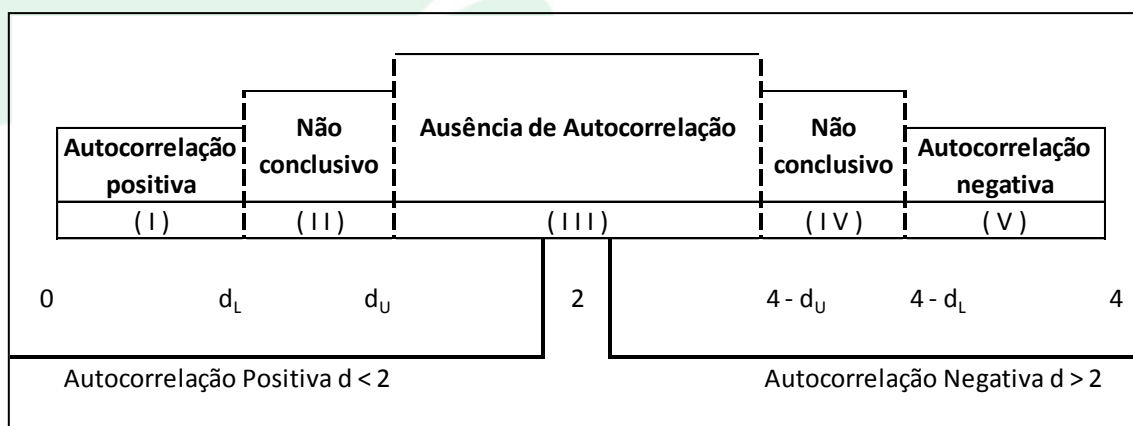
Autocorrelação positiva

Não conclusivo

Ausência de Autocorrelação

Não conclusivo

Autocorrelação negativa

( I ) ( II ) ( III ) ( IV ) ( V )

0 $d_L$ $d_U$ 2 4 - $d_U$ 4 - $d_L$ 4

Autocorrelação Positiva d < 2

Autocorrelação Negativa d > 2